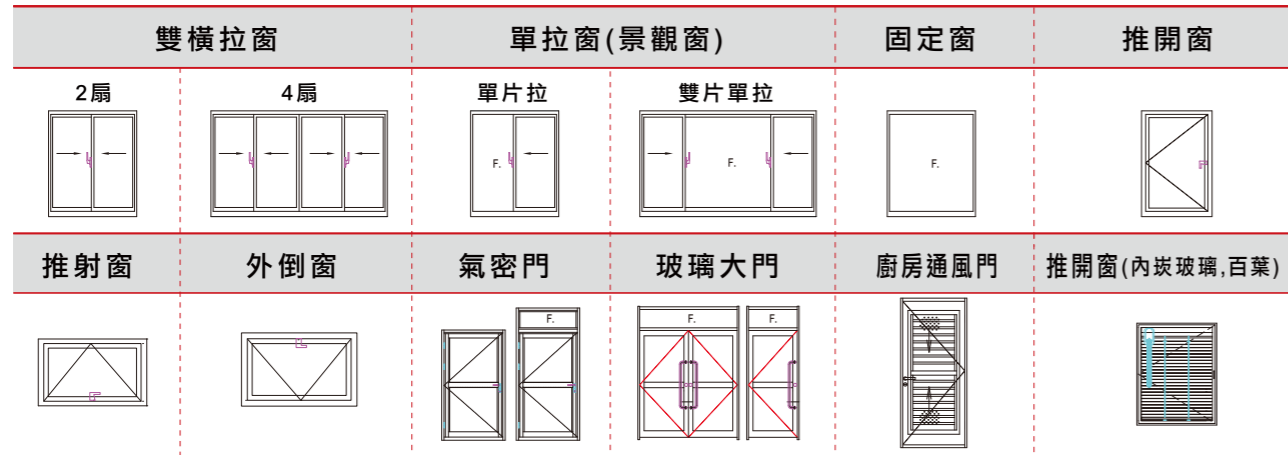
| 雙橫拉窗 | | 單拉窗(景觀窗) | | 固定窗 | 推開窗 |
|---|---|---|---|---|---|
| 2扇 | 4扇 | 單片拉 | 雙片單拉 | F. | |
| | | F. | F. | | |
| 推射窗 | 外倒窗 | 氣密門 | 玻璃大門 | 廚房通風門 | 推開窗(內崁玻璃,百葉) |
| | | F. | F. F. | | |